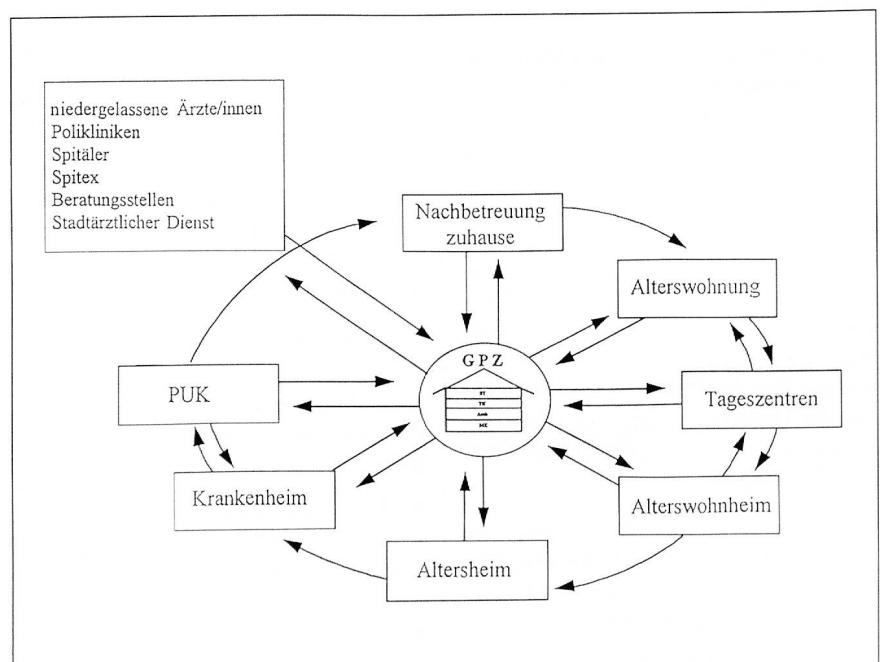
niedergelassene Ärzte/innen
Polikliniken
Spitäler
Spitex
Beratungsstellen
Stadtärztlicher Dienst

Nachbetreuung zuhause

Alterswohnung

GPZ

ST
TK
Amb
MK

PUK

Tageszentren

Krankenheim

Alterswohnheim

Altersheim